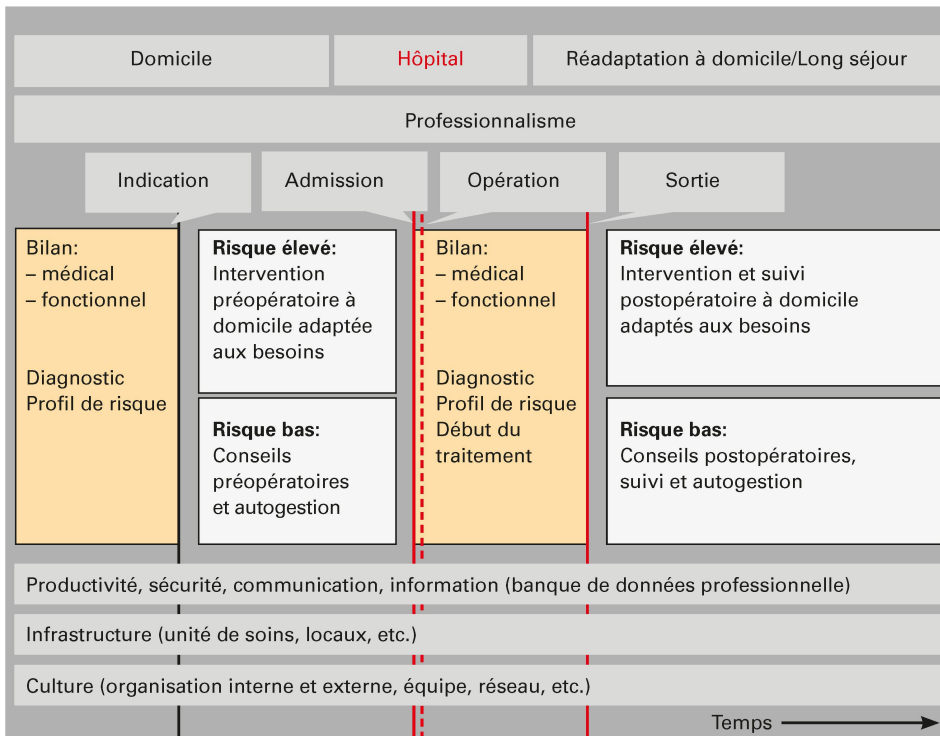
Domicile

Hôpital

Réadaptation à domicile/Long séjour

Professionnalisme

Indication

Admission

Opération

Sortie

Bilan:
– médical
– fonctionnel

Diagnostic
Profil de risque

**Risque élevé**:
Intervention préopératoire à domicile adaptée aux besoins

**Risque bas**:
Conseils préopératoires et autogestion

Bilan:
– médical
– fonctionnel

Diagnostic
Profil de risque
Début du traitement

**Risque élevé**:
Intervention et suivi postopératoire à domicile adaptés aux besoins

**Risque bas**:
Conseils postopératoires, suivi et autogestion

Productivité, sécurité, communication, information (banque de données professionnelle)

Infrastructure (unité de soins, locaux, etc.)

Culture (organisation interne et externe, équipe, réseau, etc.)

Temps